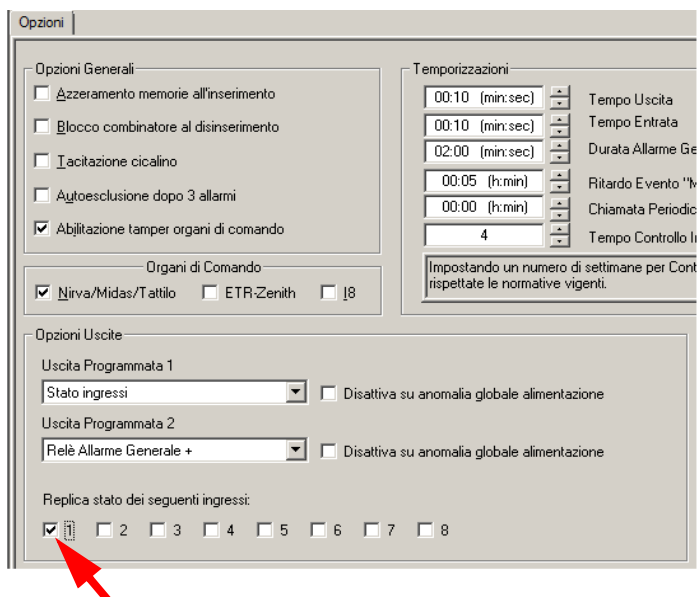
Opzioni

Opzioni Generali

Azzeramento memorie all'inserimento

Blocco combinatore al disinserimento

Tacitazione cicalino

Autoesclusione dopo 3 allarmi

Abilitazione tamper organi di comando

Organi di Comando

Nirva/Midas/Tattilo

ETR-Zenith

I8

Temporizzazioni

00:10 (min:sec) Tempo Uscita

00:10 (min:sec) Tempo Entrata

02:00 (min:sec) Durata Allarme Ge

00:05 (h:min) Ritardo Evento "M

00:00 (h:min) Chiamata Periodic

4 Tempo Controllo I

Impostando un numero di settimane per Cont rispettate le normative vigenti.

Opzioni Uscite

Uscita Programmata 1

Stato ingressi

Disattiva su anomalia globale alimentazione

Uscita Programmata 2

Relè Allarme Generale +

Disattiva su anomalia globale alimentazione

Replica stato dei seguenti ingressi:

1 2 3 4 5 6 7 8